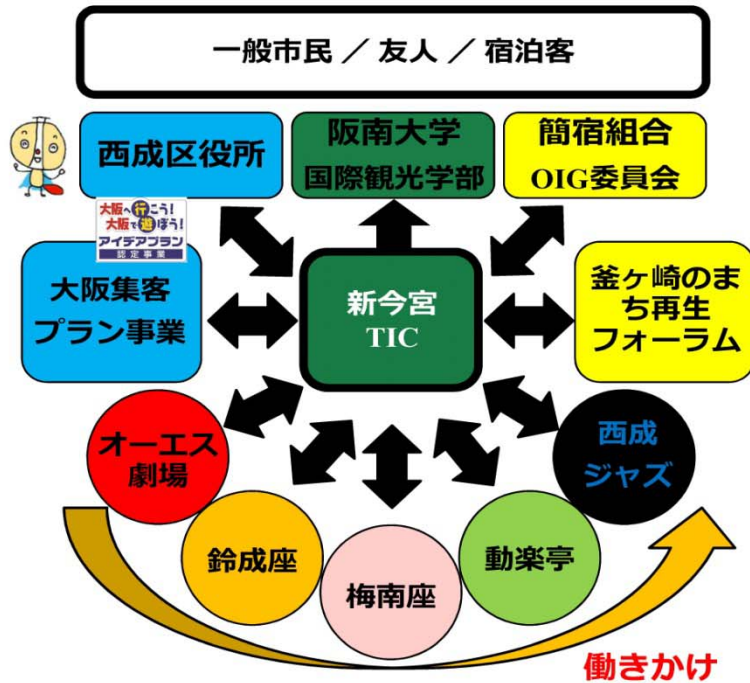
一般市民 ／ 友人 ／ 宿泊客

西成区役所

阪南大学
国際観光学部

簡宿組合
OIG委員会

大阪へ行こう！大阪で遊ぼう！
アイチアプラン
認定事業

大阪集客
プラン事業

新今宮
TIC

釜ヶ崎のまち再生フォーラム

オーエス劇場

西成ジャズ

鈴成座

梅南座

動楽亭

働きかけ